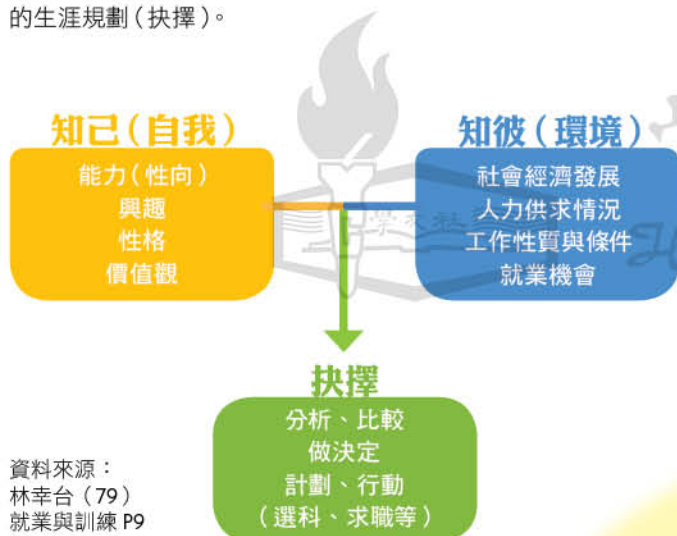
的生涯規劃（抉擇）。

知己（自我）

能力（性向）
興趣
性格
價值觀

知彼（環境）

社會經濟發展
人力供求情況
工作性質與條件
就業機會

抉擇

分析、比較
做決定
計劃、行動
（選科、求職等）

資料來源：
林幸台（79）
就業與訓練 P9